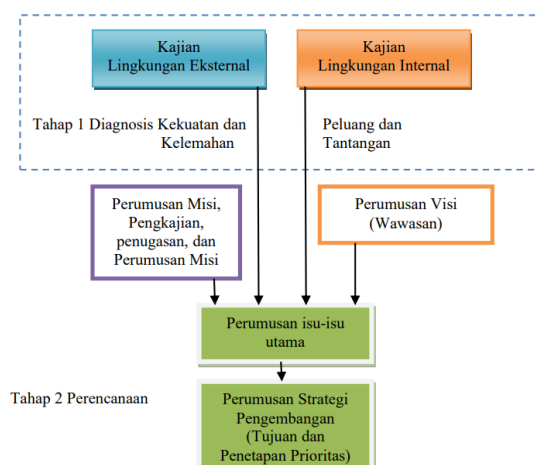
Kajian Lingkungan Eksternal

Kajian Lingkungan Internal

Tahap 1 Diagnosis Kekuatan dan Kelemahan

Peluang dan Tantangan

Perumusan Misi, Pengkajian, penugasan, dan Perumusan Misi

Perumusan Visi (Wawasan)

Perumusan isu-isu utama

Tahap 2 Perencanaan

Perumusan Strategi Pengembangan (Tujuan dan Penetapan Prioritas)